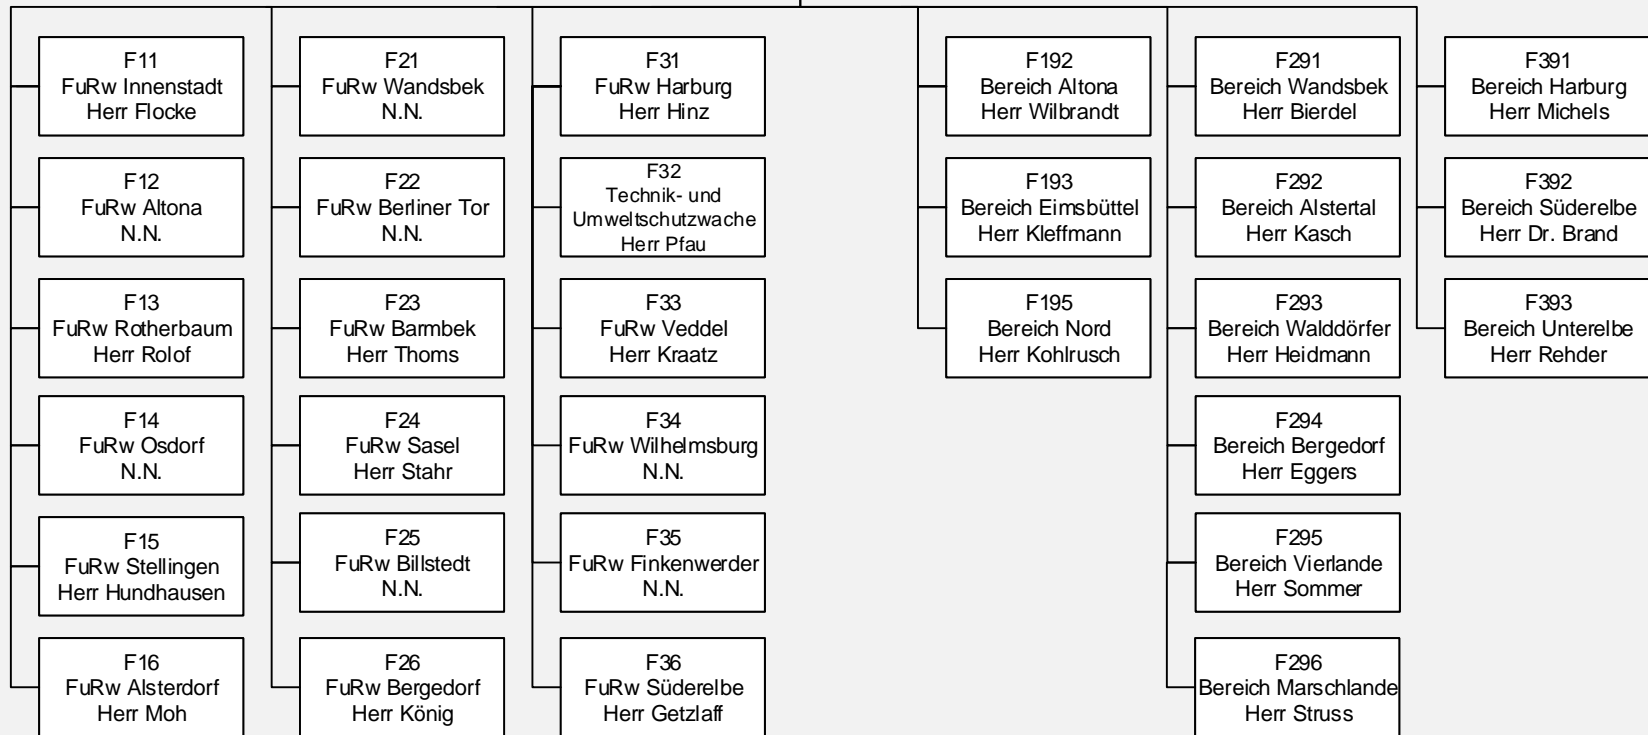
F11
FuRw Innenstadt
Herr Flocke

F12
FuRw Altona
N.N.

F13
FuRw Rotherbaum
Herr Rolof

F14
FuRw Osdorf
N.N.

F15
FuRw Stellingen
Herr Hundhausen

F16
FuRw Alsterdorf
Herr Moh

F21
FuRw Wandsbek
N.N.

F22
FuRw Berliner Tor
N.N.

F23
FuRw Barmbek
Herr Thoms

F24
FuRw Sasel
Herr Stahr

F25
FuRw Billstedt
N.N.

F26
FuRw Bergedorf
Herr König

F31
FuRw Harburg
Herr Hinz

F32
Technik- und Umweltschutzwache
Herr Pfau

F33
FuRw Veddel
Herr Kraatz

F34
FuRw Wilhelmsburg
N.N.

F35
FuRw Finkenwerder
N.N.

F36
FuRw Süderelbe
Herr Getzlaff

F192
Bereich Altona
Herr Wilbrandt

F193
Bereich Eimsbüttel
Herr Kleffmann

F195
Bereich Nord
Herr Kohlrusch

F291
Bereich Wandsbek
Herr Bierdel

F292
Bereich Alstertal
Herr Kasch

F293
Bereich Walddörfer
Herr Heidmann

F294
Bereich Bergedorf
Herr Eggers

F295
Bereich Vierlande
Herr Sommer

F296
Bereich Marschlande
Herr Struss

F391
Bereich Harburg
Herr Michels

F392
Bereich Süderelbe
Herr Dr. Brand

F393
Bereich Unterelbe
Herr Rehder